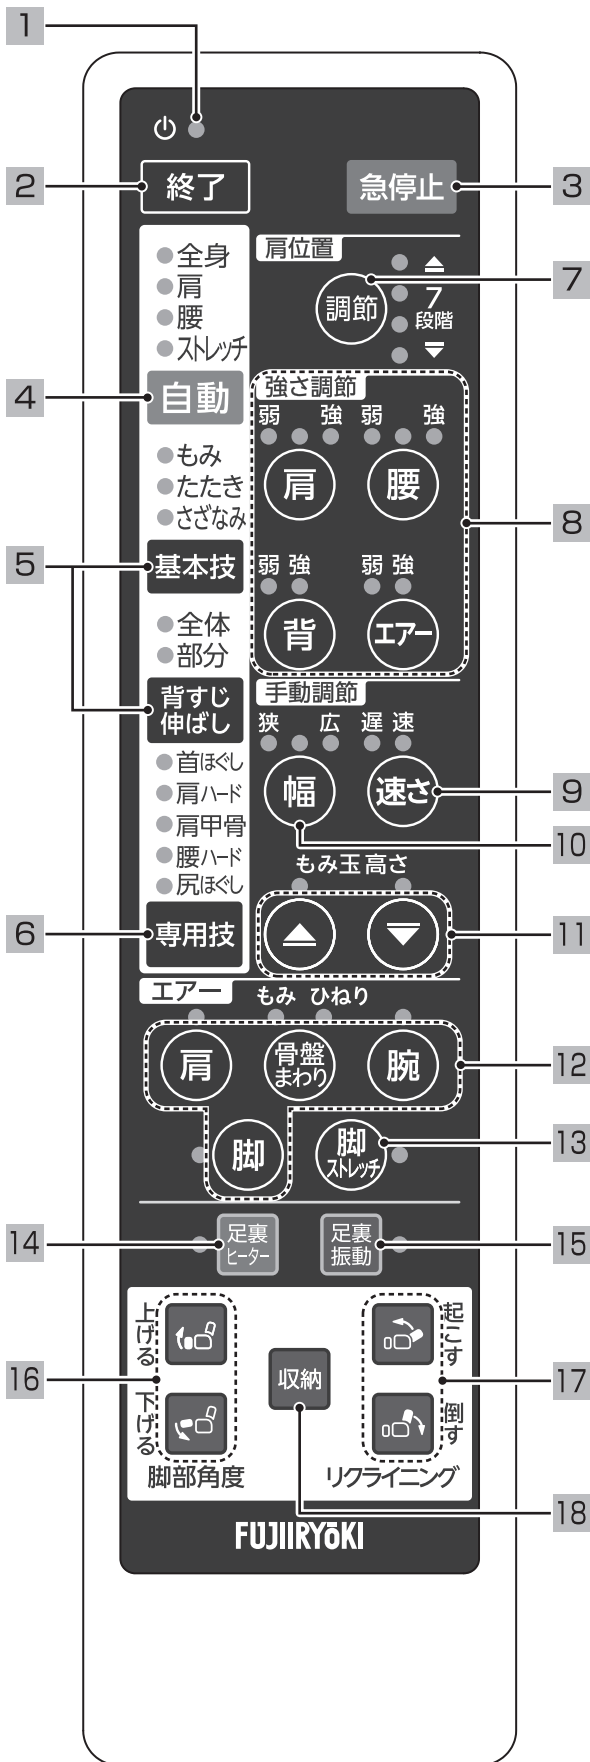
1

2 終了

急停止 3

4 全身
肩
腰
ストレッチ
自動

肩位置
調節 7段階 7

強さ調節
弱 強 弱 強
肩 腰 8

もみ
たたき
さざなみ
5 基本技

弱 強 弱 強
背 エアー

全体
部分
背すじ伸ばし

手動調節
狭 広 遅 速
幅 速さ 9

10

首ほぐし
肩ハード
肩甲骨
腰ハード
尻ほぐし

もみ玉高さ
6 専用技 11

エアー もみ ひねり
肩 骨盤まわり 腕 12

脚 脚ストレッチ 13

14 足裏ヒーター 足裏振動 15

上げる
16 下げる
脚部角度
収納
起こす
倒す 17
リクライニング

18

FUJIIRYOKI